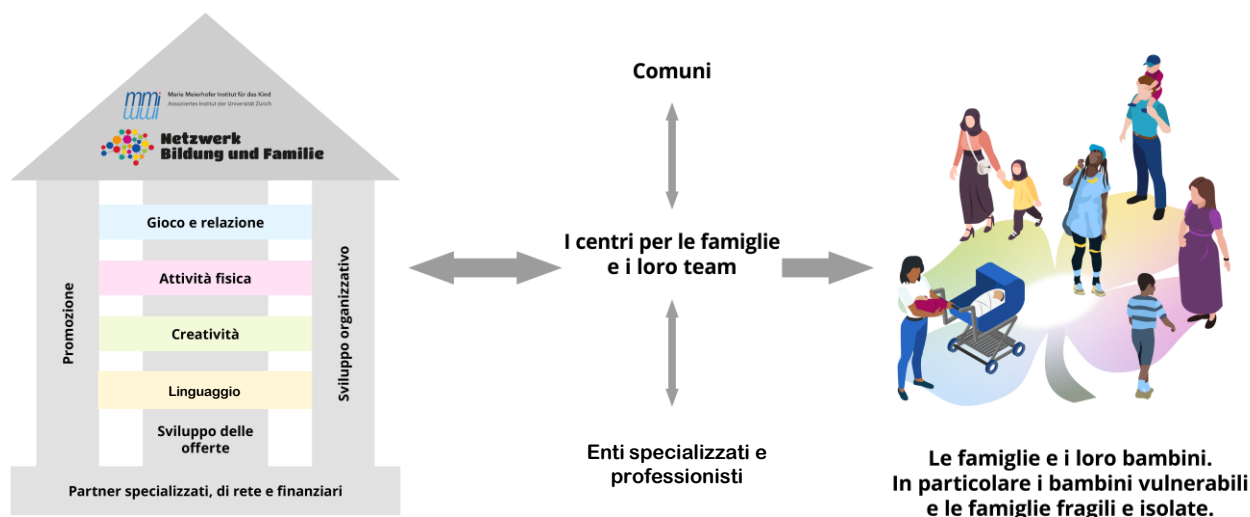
mmi Marie Meierhofer Institut für das Kind
Assoziiertes Institut der Universität Zürich

Netzwerk
Bildung und Familie

Promozione

Gioco e relazione

Attività fisica

Creatività

Linguaggio

Sviluppo delle offerte

Sviluppo organizzativo

Partner specializzati, di rete e finanziari

Comuni

I centri per le famiglie e i loro team

Enti specializzati e professionisti

Le famiglie e i loro bambini.
In particolare i bambini vulnerabili e le famiglie fragili e isolate.